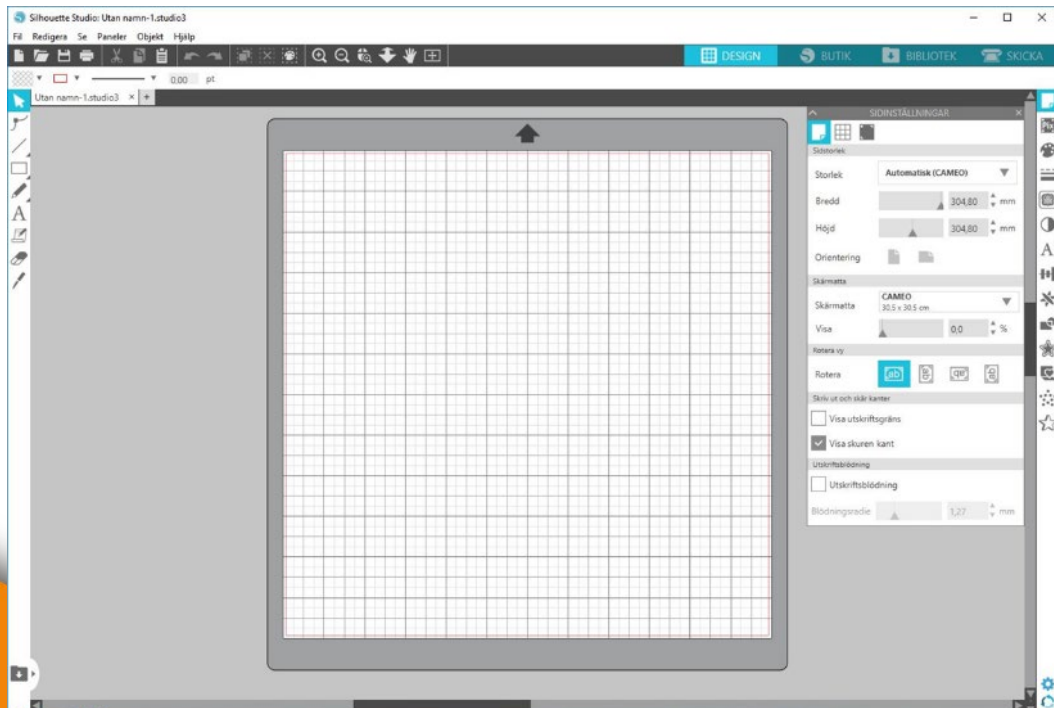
Silhouette Studio: Utan namn-1.studio3

Fil Redigera Se Paneler Objekt Hjälp

DESIGN BUTIK BIBLIOTEK SKICKA

0,00 pt

Utan namn-1.studio3 ×

SIDINSTÄLLNINGAR

Sidstorlek

Storlek Automatisk (CAMEO)

Bredd 304,80 mm

Höjd 304,80 mm

Orientering

Skärmatta

Skärmatta CAMEO 30,5 x 30,5 cm

Visa 0,0 %

Rotera vy

Rotera ab

Skriv ut och skär kanter

Visa utskriftsgräns

Visa skuren kant

Utskriftsblödning

Utskriftsblödning

Blödningsradie 1,27 mm